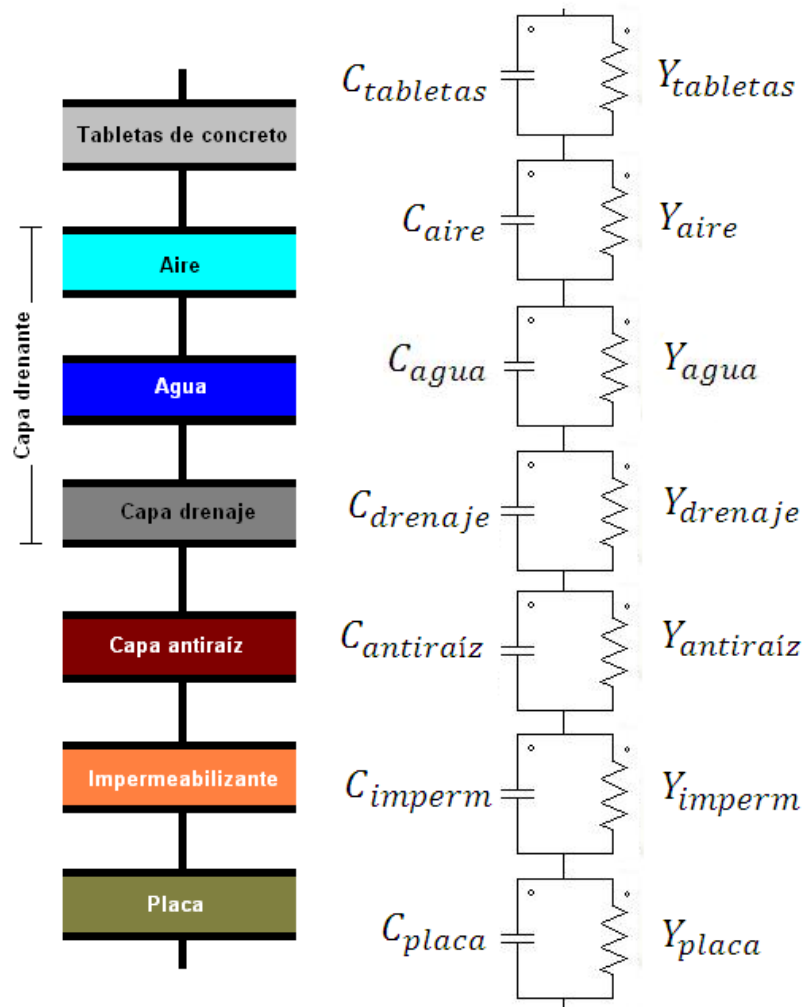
Tabletas de concreto

Capa drenante

Aire

Agua

Capa drenaje

Capa antiraíz

Impermeabilizante

Placa

$C_{tabletas}$ $Y_{tabletas}$

$C_{aire}$ $Y_{aire}$

$C_{agua}$ $Y_{agua}$

$C_{drenaje}$ $Y_{drenaje}$

$C_{antiraíz}$ $Y_{antiraíz}$

$C_{imperm}$ $Y_{imperm}$

$C_{placa}$ $Y_{placa}$